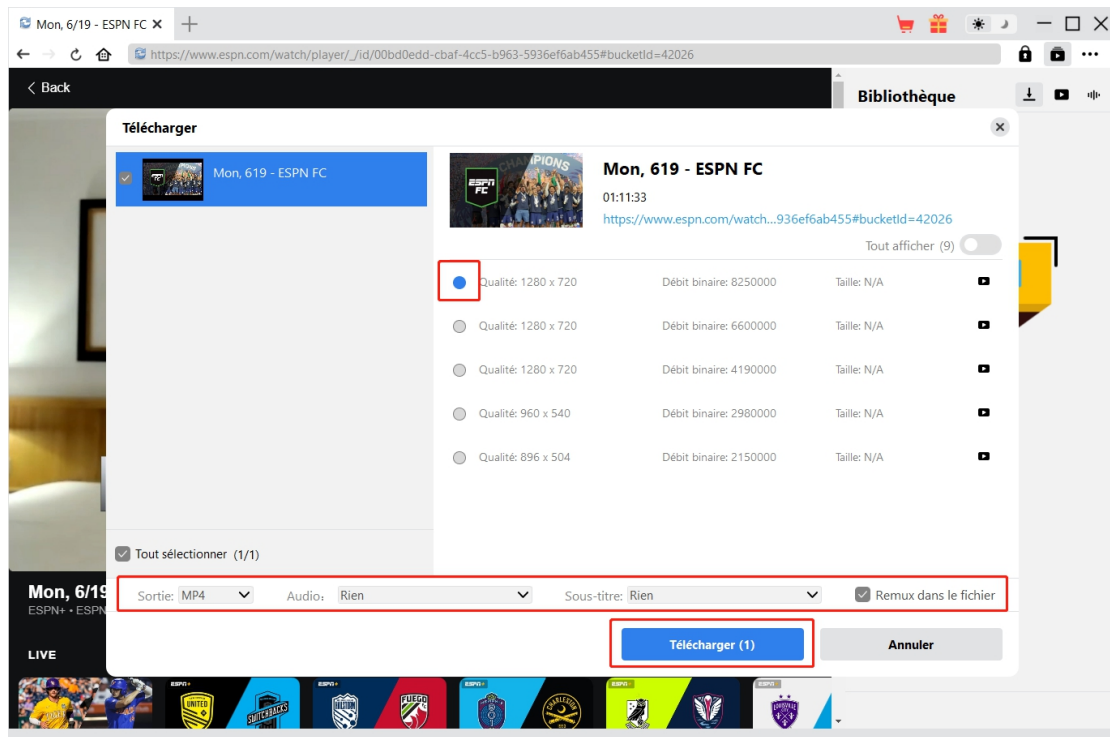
Mon, 6/19 - ESPN FC ✕ +

https://www.espn.com/watch/player/_/id/00bd0edd-cbaf-4cc5-b963-5936ef6ab455#bucketId=42026

< Back

Bibliothèque

Télécharger

Mon, 619 - ESPN FC

Mon, 619 - ESPN FC
01:11:33
https://www.espn.com/watch...936ef6ab455#bucketId=42026

Tout afficher (9)

| | Qualité: 1280 x 720 | Débit binaire: 8250000 | Taille: N/A |
|---|---|---|---|
| | Qualité: 1280 x 720 | Débit binaire: 6600000 | Taille: N/A |
| | Qualité: 1280 x 720 | Débit binaire: 4190000 | Taille: N/A |
| | Qualité: 960 x 540 | Débit binaire: 2980000 | Taille: N/A |
| | Qualité: 896 x 504 | Débit binaire: 2150000 | Taille: N/A |

Tout sélectionner (1/1)

Sortie: MP4 Audio: Rien Sous-titre: Rien Remux dans le fichier

Télécharger (1) Annuler

Mon, 6/19
ESPN+ • ESPN

LIVE

ESPN+ UNITED SWITCHBACKS ESPN+ FUEGO ESPN+ CHARLESTON ESPN+ ESPN+